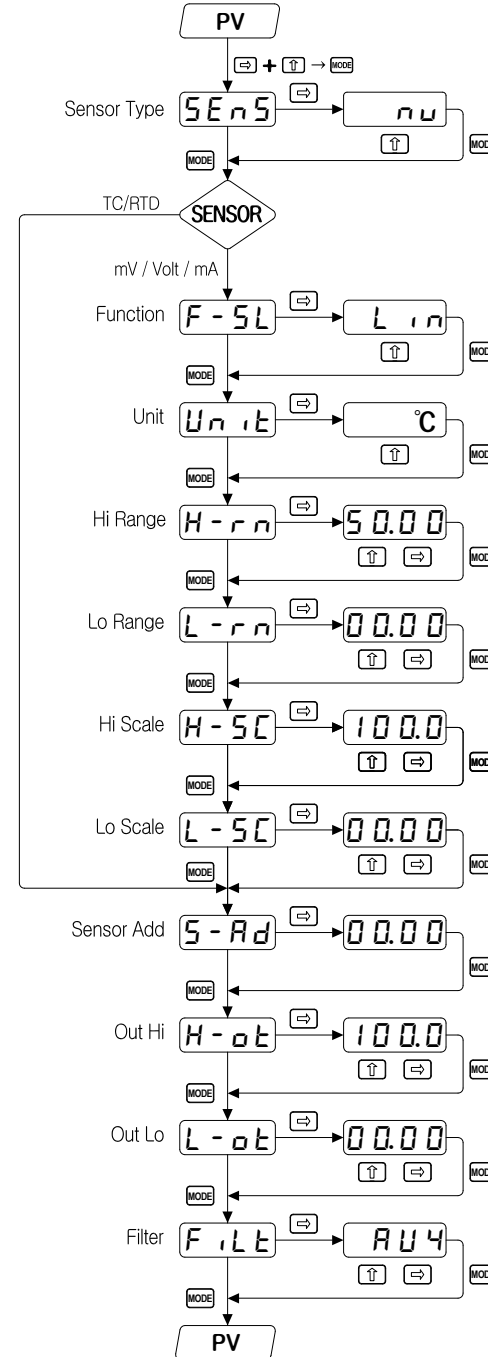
PV

⇨ + ⇧ → MODE

Sensor Type SEnS ⇨ nu ⇧ MODE

MODE

TC/RTD SENSOR

mV / Volt / mA

Function F-SL ⇨ Lin ⇧ MODE

MODE

Unit Unit ⇨ ℃ ⇧ MODE

MODE

Hi Range H-rn ⇨ 50.00 ⇧ ⇨ MODE

MODE

Lo Range L-rn ⇨ 00.00 ⇧ ⇨ MODE

MODE

Hi Scale H-SC ⇨ 100.0 ⇧ ⇨ MODE

MODE

Lo Scale L-SC ⇨ 00.00 ⇧ ⇨ MODE

MODE

Sensor Add S-Ad ⇨ 00.00 MODE

MODE

Out Hi H-ot ⇨ 100.0 ⇧ ⇨ MODE

MODE

Out Lo L-ot ⇨ 00.00 ⇧ ⇨ MODE

MODE

Filter FiLt ⇨ AU4 ⇧ ⇨ MODE

MODE

PV